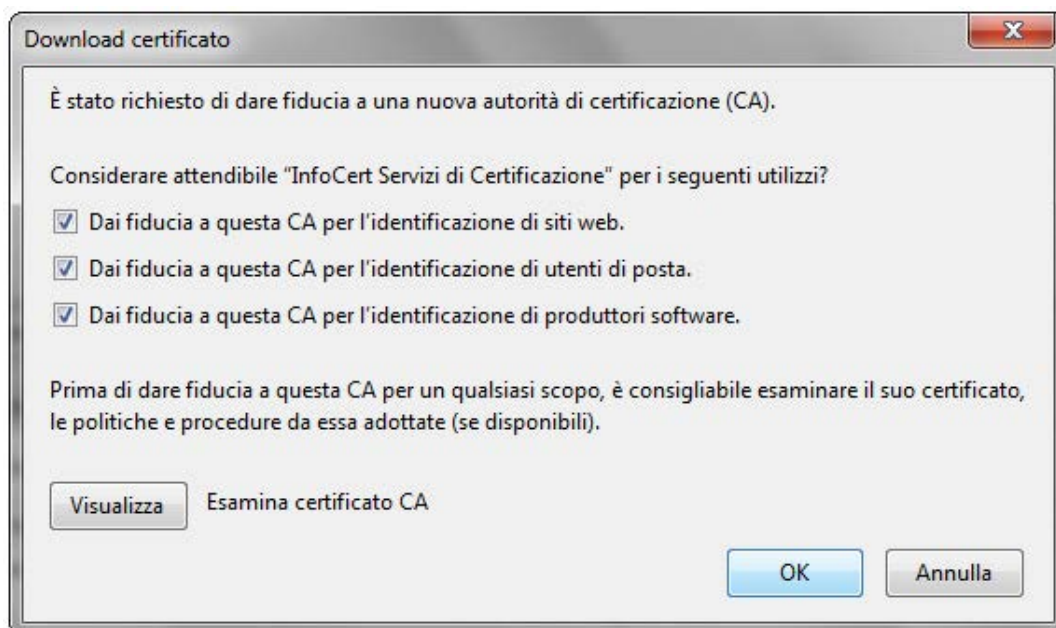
Download certificato

È stato richiesto di dare fiducia a una nuova autorità di certificazione (CA).

Considerare attendibile "InfoCert Servizi di Certificazione" per i seguenti utilizzi?

Dai fiducia a questa CA per l'identificazione di siti web.

Dai fiducia a questa CA per l'identificazione di utenti di posta.

Dai fiducia a questa CA per l'identificazione di produttori software.

Prima di dare fiducia a questa CA per un qualsiasi scopo, è consigliabile esaminare il suo certificato, le politiche e procedure da essa adottate (se disponibili).

Visualizza

Esamina certificato CA

OK

Annulla